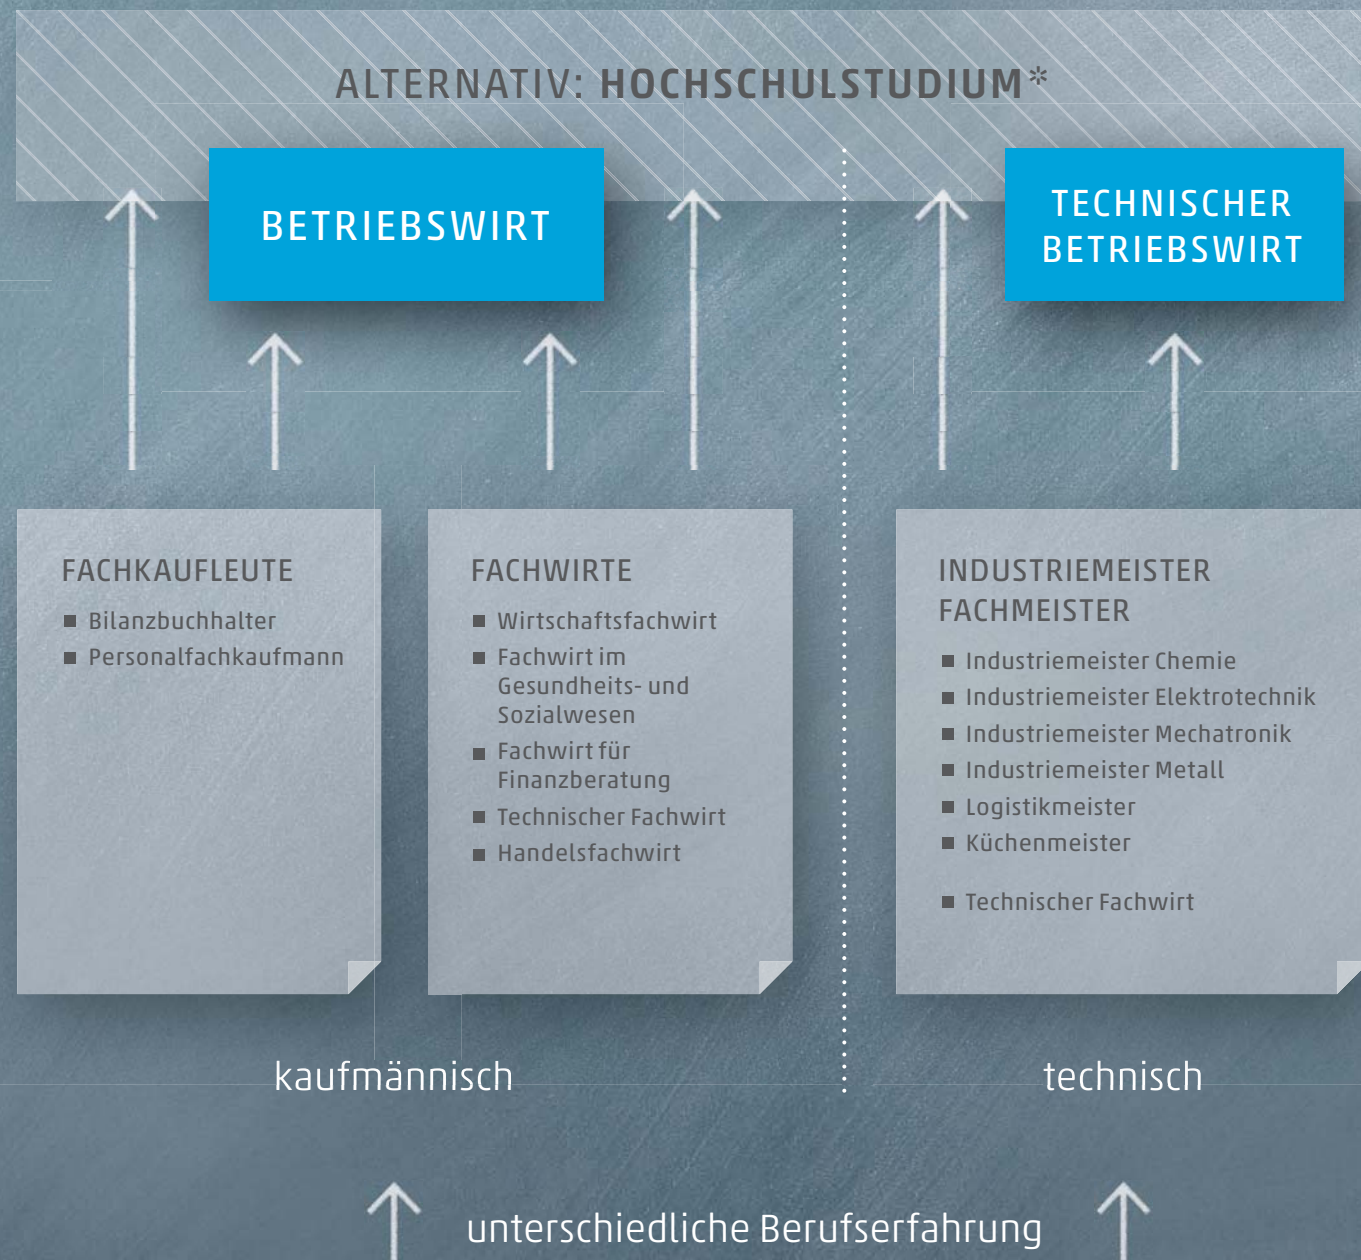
ALTERNATIV: HOCHSCHULSTUDIUM*

BETRIEBSWIRT

TECHNISCHER BETRIEBSWIRT

FACHKAUFLEUTE
■ Bilanzbuchhalter
■ Personalfachkaufmann

FACHWIRTE
■ Wirtschaftsfachwirt
■ Fachwirt im Gesundheits- und Sozialwesen
■ Fachwirt für Finanzberatung
■ Technischer Fachwirt
■ Handelsfachwirt

INDUSTRIEMEISTER FACHMEISTER
■ Industriemeister Chemie
■ Industriemeister Elektrotechnik
■ Industriemeister Mechatronik
■ Industriemeister Metall
■ Logistikmeister
■ Küchenmeister
■ Technischer Fachwirt

kaufmännisch

technisch

unterschiedliche Berufserfahrung